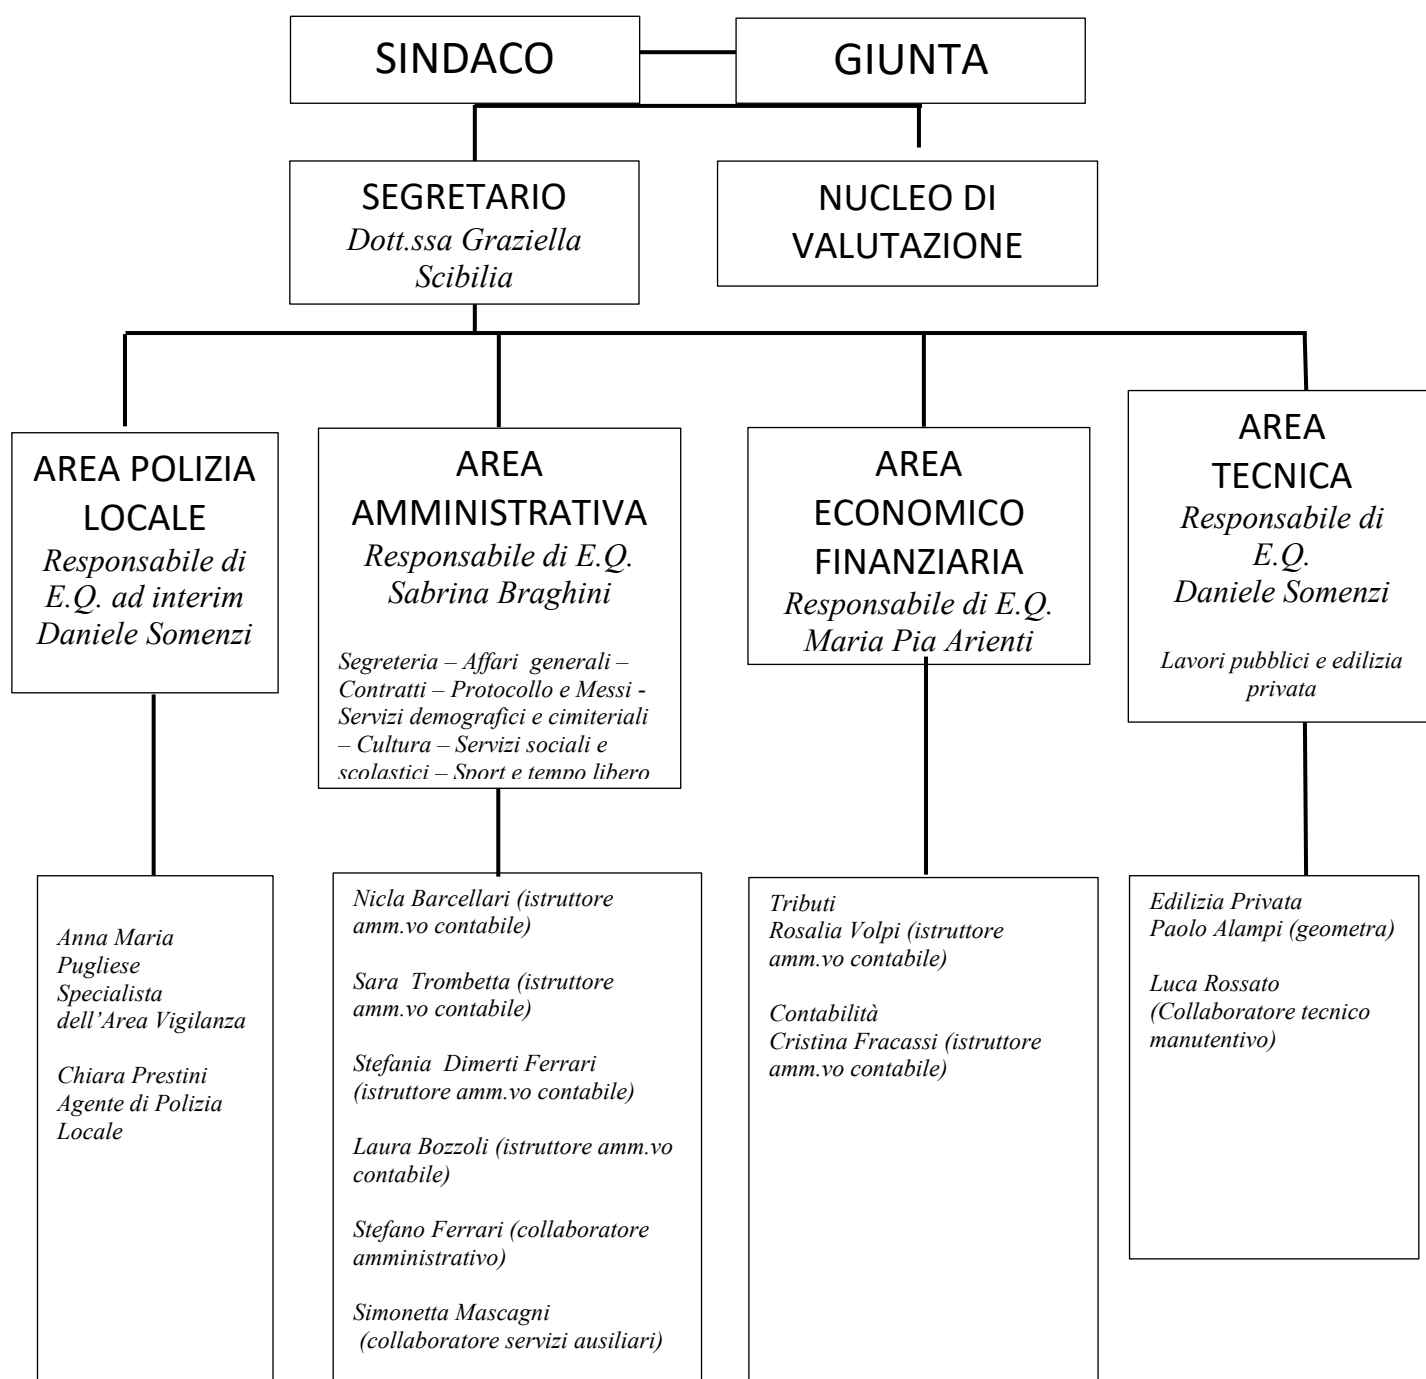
SINDACO

GIUNTA

SEGRETARIO
Dott.ssa Graziella Scibilia

NUCLEO DI VALUTAZIONE

AREA POLIZIA LOCALE
Responsabile di E.Q. ad interim Daniele Somenzi

AREA AMMINISTRATIVA
Responsabile di E.Q. Sabrina Braghini

Segreteria – Affari generali – Contratti – Protocollo e Messi - Servizi demografici e cimiteriali – Cultura – Servizi sociali e scolastici – Sport e tempo libero

AREA ECONOMICO FINANZIARIA
Responsabile di E.Q. Maria Pia Arienti

AREA TECNICA
Responsabile di E.Q. Daniele Somenzi

Lavori pubblici e edilizia privata

Anna Maria Pugliese Specialista dell'Area Vigilanza

Chiara Prestini Agente di Polizia Locale

Nicla Barcellari (istruttore amm.vo contabile)

Sara Trombetta (istruttore amm.vo contabile)

Stefania Dimerti Ferrari (istruttore amm.vo contabile)

Laura Bozzoli (istruttore amm.vo contabile)

Stefano Ferrari (collaboratore amministrativo)

Simonetta Mascagni (collaboratore servizi ausiliari)

Tributi
Rosalia Volpi (istruttore amm.vo contabile)

Contabilità
Cristina Fracassi (istruttore amm.vo contabile)

Edilizia Privata
Paolo Alampi (geometra)

Luca Rossato (Collaboratore tecnico manutentivo)